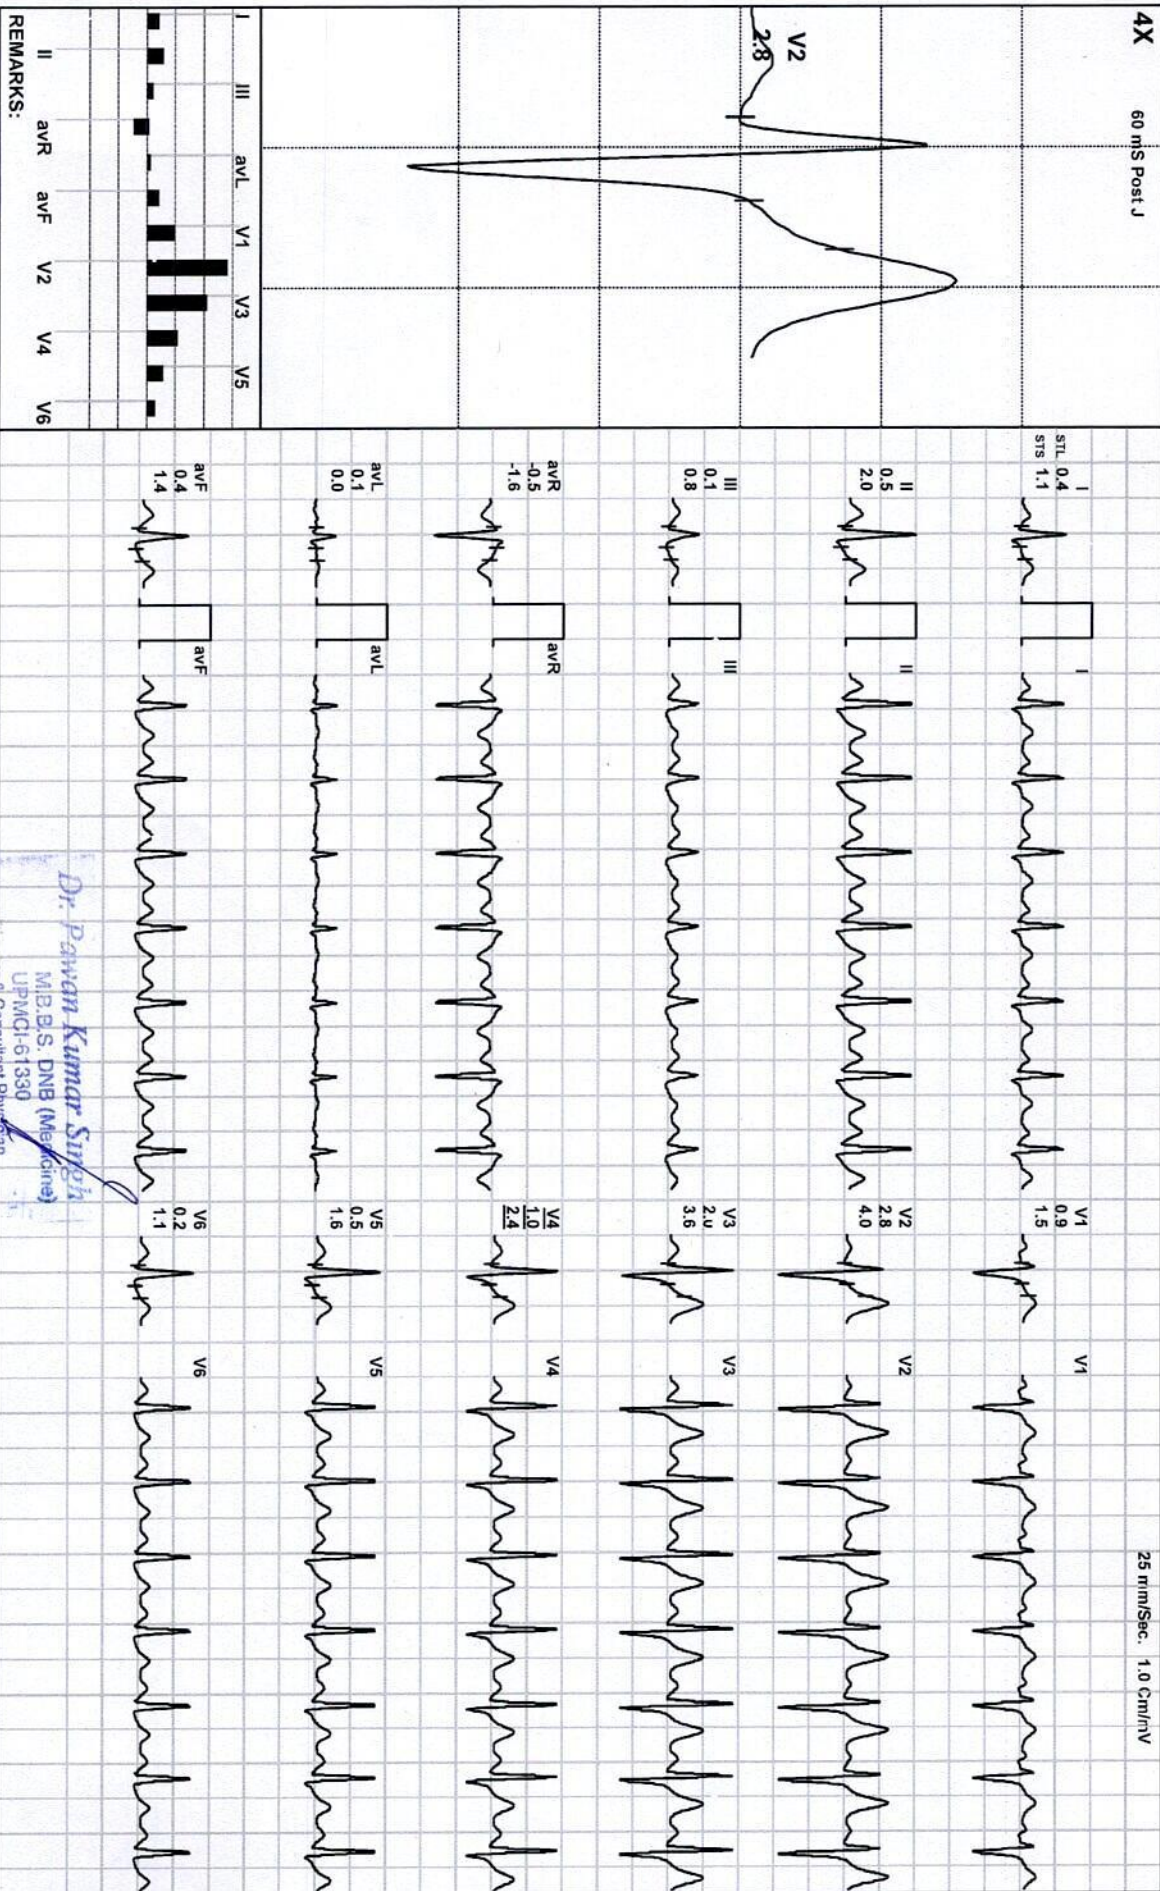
4X
60 mS Post J
V2
2.8

I III avL V1 V3 V5
II avR avF V2 V4 V6
REMARKS:

STL STS
I 0.4 1.1
II 0.5 2.0
III 0.1 0.8
avR -0.5 -1.6
avL 0.1 0.0
avF 0.4 1.4

I
II
III
avR
avL
avF

V1 0.9 1.5
V2 2.8 4.0
V3 2.0 3.6
V4 1.0 2.4
V5 0.5 1.6
V6 0.2 1.1

V1
V2
V3
V4
V5
V6

25 mm/Sec. 1.0 Cm/mV

Dr. Pawan Kumar Singh
M.B.B.S. DNB (Medicine)
UPMCI-61330
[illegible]